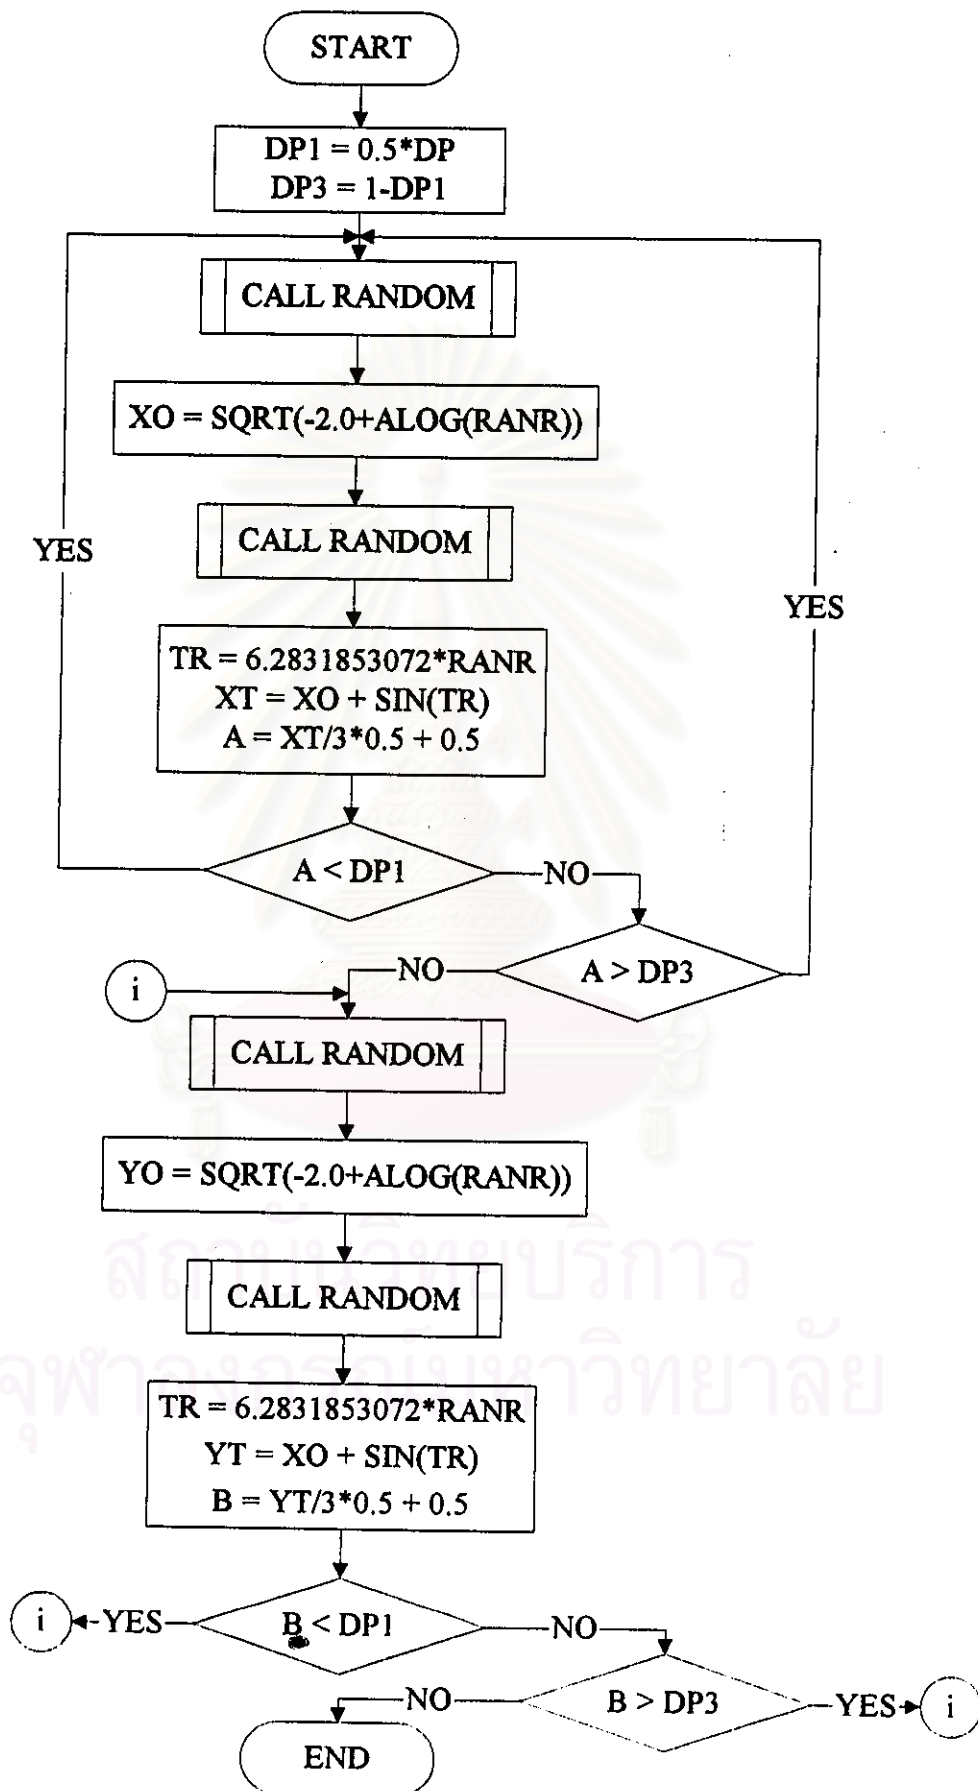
START

DP1 = 0.5*DP
DP3 = 1-DP1

CALL RANDOM

XO = SQRT(-2.0+ALOG(RANR))

CALL RANDOM

TR = 6.2831853072*RANR
XT = XO + SIN(TR)
A = XT/3*0.5 + 0.5

YES

YES

A < DP1

NO

A > DP3

NO

i

CALL RANDOM

YO = SQRT(-2.0+ALOG(RANR))

CALL RANDOM

TR = 6.2831853072*RANR
YT = XO + SIN(TR)
B = YT/3*0.5 + 0.5

i

YES

B < DP1

NO

NO

B > DP3

YES

i

END